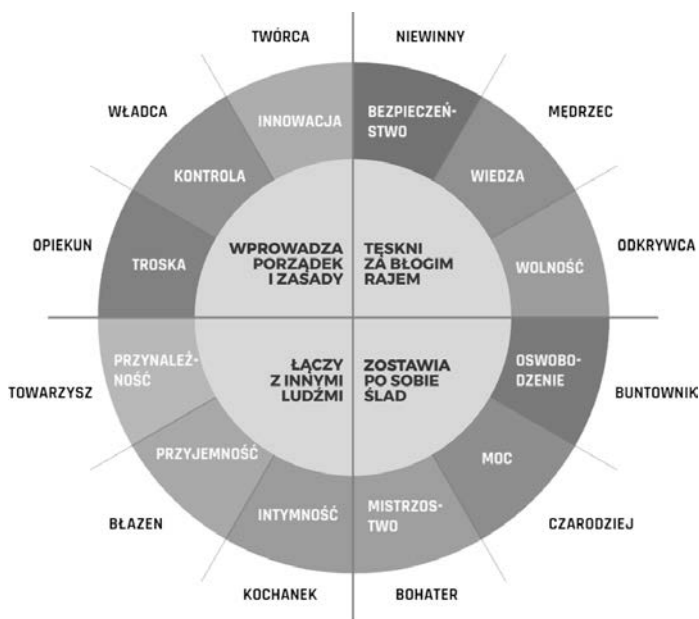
TWÓRCA

NIEWINNY

WŁADCA

MĘDRZEC

INNOWACJA

BEZPIECZEŃSTWO

KONTROLA

WIEDZA

OPIEKUN

ODKRYWCA

TROSKA

WPROWADZA PORZĄDEK I ZASADY

TĘSKNI ZA BŁOGIM RAJEM

WOLNOŚĆ

PRZYNALEŻNOŚĆ

ŁĄCZY Z INNYMI LUDŹMI

ZOSTAWIA PO SOBIE ŚLAD

OSWOBODZENIE

TOWARZYSZ

BUNTOWNIK

PRZYJEMNOŚĆ

MOC

INTYMNOŚĆ

MISTRZOSTWO

BŁAZEN

CZARODZIEJ

KOCHANEK

BOHATER